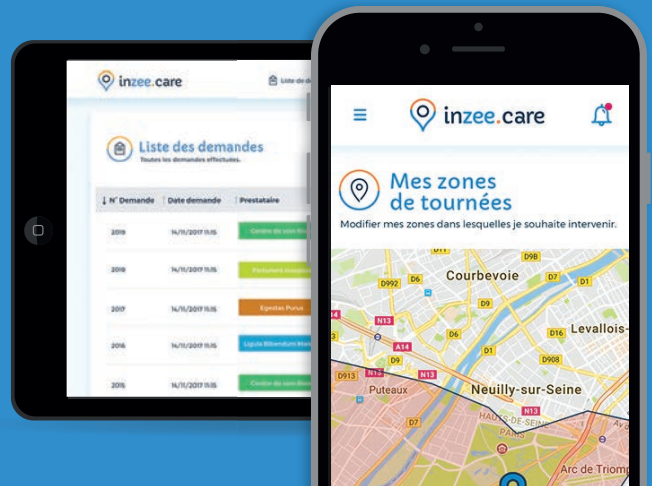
inzee.care

Liste de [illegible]

Liste des demandes
Toutes les demandes effectuées.

| ↓ N° Demande | Date demande | Prestataire |
|---|---|---|
| 2019 | 14/11/2017 11:15 | Centre de soin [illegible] |
| 2018 | 14/11/2017 11:15 | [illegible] |
| 2017 | 14/11/2017 11:15 | Egestas Purus |
| 2016 | 14/11/2017 11:15 | Ligula Bibendum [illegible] |
| 2015 | 14/11/2017 11:15 | Centre de soin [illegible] |

inzee.care

Mes zones de tournées
Modifier mes zones dans lesquelles je souhaite intervenir.

Courbevoie
D9B
D992
D908
D9
N13
D6
D16
Levallois-
A14
D1
D913
D908
Puteaux
Neuilly-sur-Seine
N13
HAUTS-DE-SEINE
PARIS
Arc de Triomp